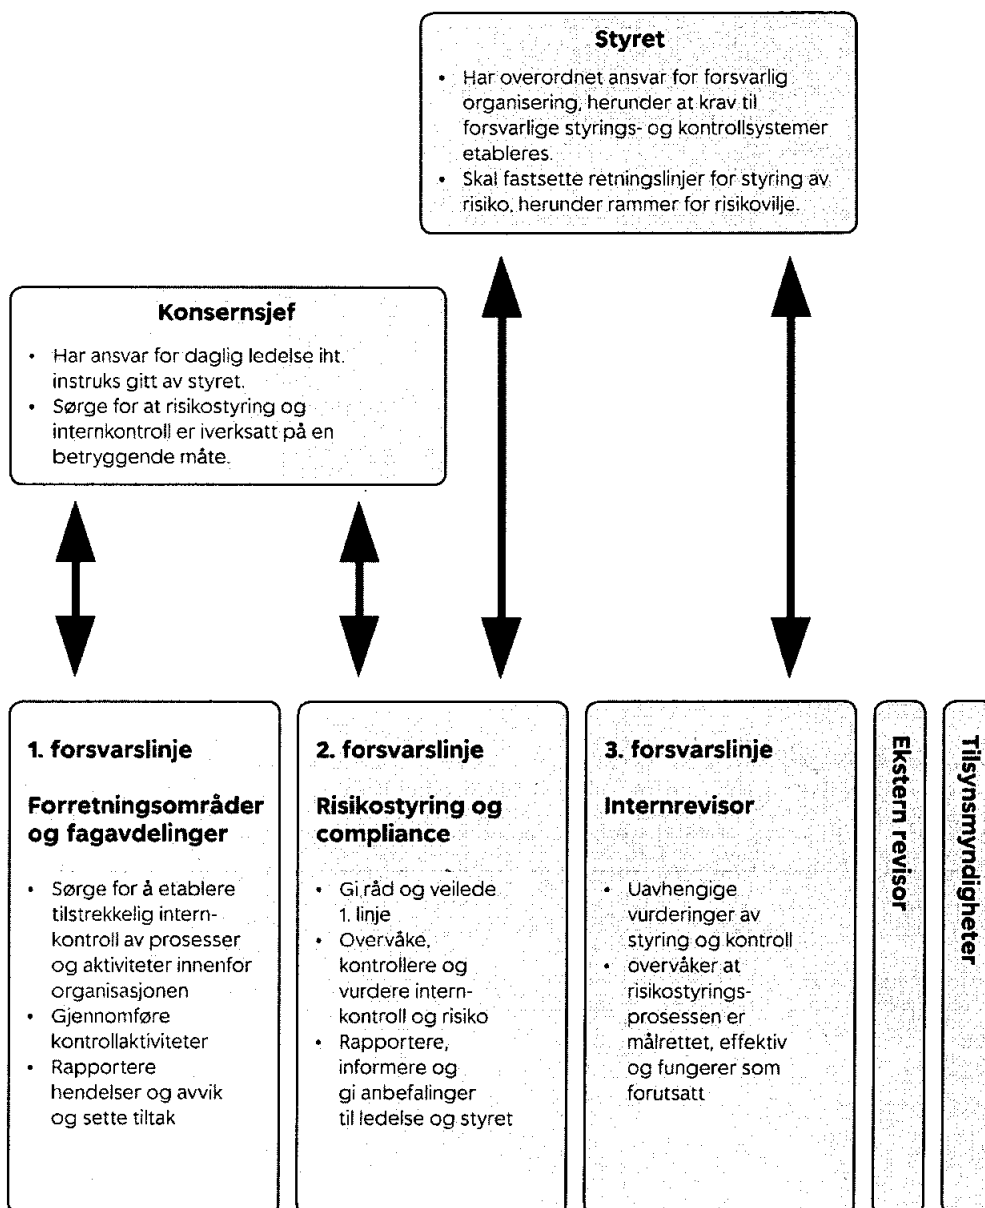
**Styret**

- Har overordnet ansvar for forsvarlig organisering, herunder at krav til forsvarlige styrings- og kontrollsystemer etableres.
- Skal fastsette retningslinjer for styring av risiko, herunder rammer for risikovilje.

**Konsernsjef**

- Har ansvar for daglig ledelse iht. instruks gitt av styret.
- Sørge for at risikostyring og internkontroll er iverksatt på en betryggende måte.

**1. forsvarslinje**

**Forretningsområder og fagavdelinger**

- Sørge for å etablere tilstrekkelig internkontroll av prosesser og aktiviteter innenfor organisasjonen
- Gjennomføre kontrollaktiviteter
- Rapportere hendelser og avvik og sette tiltak

**2. forsvarslinje**

**Risikostyring og compliance**

- Gi råd og veilede 1. linje
- Overvåke, kontrollere og vurdere internkontroll og risiko
- Rapportere, informere og gi anbefalinger til ledelse og styret

**3. forsvarslinje**

**Internrevisor**

- Uavhengige vurderinger av styring og kontroll
- overvåker at risikostyringsprosessen er målrettet, effektiv og fungerer som forutsatt

**Ekstern revisor**

**Tilsynsmyndigheter**